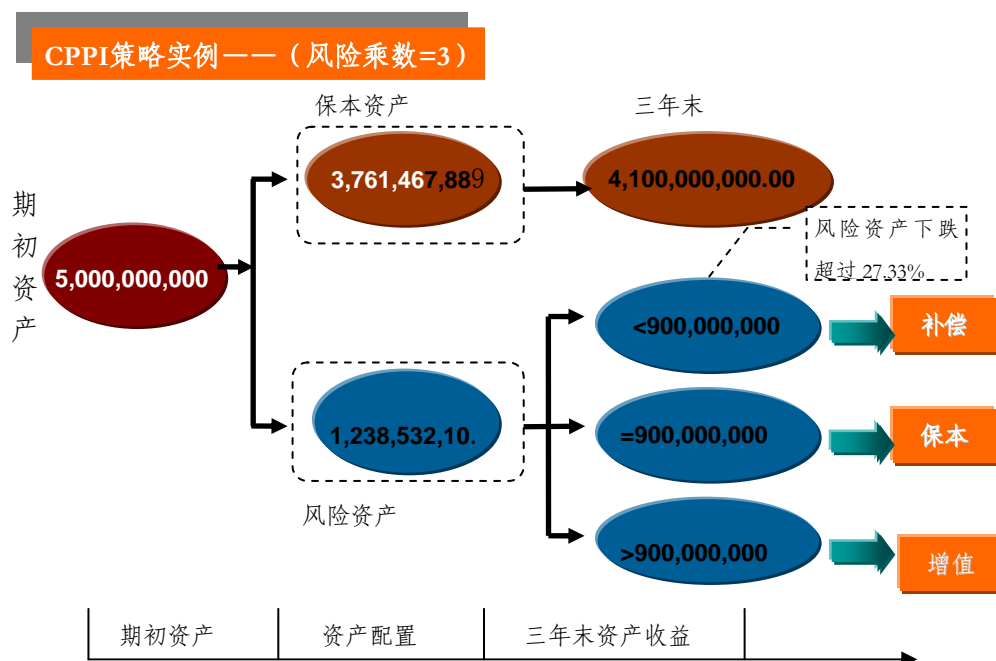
CPPI策略实例——（风险乘数=3）

期初资产

5,000,000,000

保本资产

3,761,467,889

三年末

4,100,000,000.00

风险资产下跌超过27.33%

1,238,532,10.

风险资产

<900,000,000

补偿

=900,000,000

保本

>900,000,000

增值

| 期初资产 | 资产配置 | 三年末资产收益 |
|---|---|---|